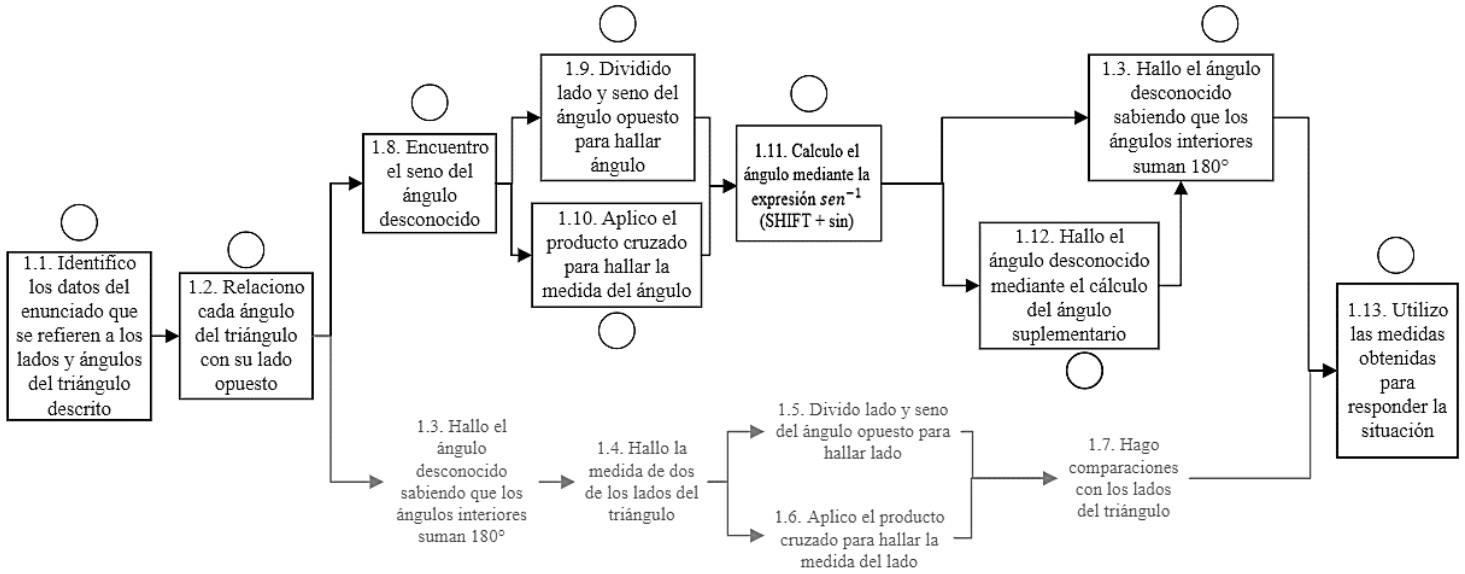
1.1. Identifico los datos del enunciado que se refieren a los lados y ángulos del triángulo descrito

1.2. Relaciono cada ángulo del triángulo con su lado opuesto

1.8. Encuentro el seno del ángulo desconocido

1.9. Dividido lado y seno del ángulo opuesto para hallar ángulo

1.10. Aplico el producto cruzado para hallar la medida del ángulo

1.11. Calculo el ángulo mediante la expresión $sen^{-1}$ (SHIFT + sin)

1.3. Hallo el ángulo desconocido sabiendo que los ángulos interiores suman 180°

1.12. Hallo el ángulo desconocido mediante el cálculo del ángulo suplementario

1.13. Utilizo las medidas obtenidas para responder la situación

1.3. Hallo el ángulo desconocido sabiendo que los ángulos interiores suman 180°

1.4. Hallo la medida de dos de los lados del triángulo

1.5. Divido lado y seno del ángulo opuesto para hallar lado

1.6. Aplico el producto cruzado para hallar la medida del lado

1.7. Hago comparaciones con los lados del triángulo